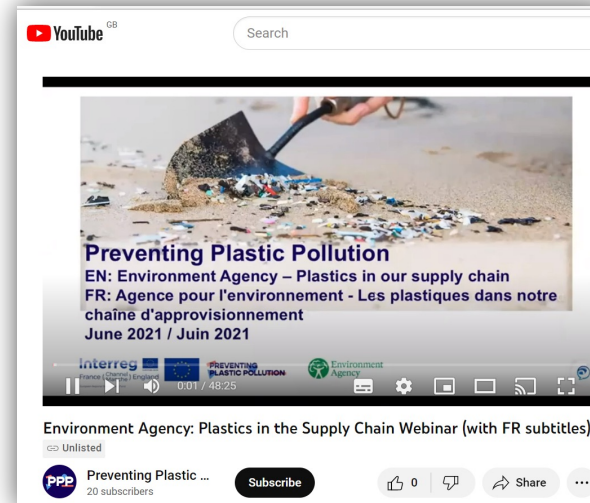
YouTube GB

Search

Preventing Plastic Pollution
EN: Environment Agency – Plastics in our supply chain
FR: Agence pour l'environnement - Les plastiques dans notre chaîne d'approvisionnement
June 2021 / Juin 2021

Interreg France (Channel) England
PREVENTING PLASTIC POLLUTION
Environment Agency

0:01 / 48:25

Environment Agency: Plastics in the Supply Chain Webinar (with FR subtitles)

Unlisted

PPP
Preventing Plastic ...
20 subscribers

Subscribe

0

Share

...